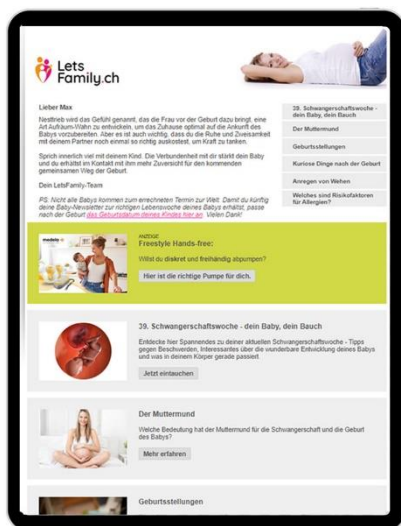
Lets Family.ch

Lieber Max

Nestrieb wird das Gefühl genannt, das die Frau vor der Geburt dazu bringt, eine Art Aufräum-Wahn zu entwickeln, um das Zuhause optimal auf die Ankunft des Babys vorzubereiten. Aber es ist auch wichtig, dass du die Ruhe und Zweisamkeit mit deinem Partner noch einmal so richtig auskostest, um Kraft zu tanken.

Sprich innerlich viel mit deinem Kind. Die Verbundenheit mit dir stärkt dein Baby und du erhältst im Kontakt mit ihm mehr Zuversicht für den kommenden gemeinsamen Weg der Geburt.

Dein LetsFamily-Team

PS. Nicht alle Babys kommen zum errechneten Termin zur Welt. Damit du künftig deine Baby-Newsletter zur richtigen Lebenswoche deines Babys erhältst, passe nach der Geburt das Geburtsdatum deines Kindes hier an. Vielen Dank!

39. Schwangerschaftswoche - dein Baby, dein Bauch

Der Muttermund

Geburtsstellungen

Kuriose Dinge nach der Geburt

Anregen von Wehen

Welches sind Risikofaktoren für Allergien?

medela

ANZEIGE

Freestyle Hands-free:

Willst du diskret und freihändig abpumpen?

Hier ist die richtige Pumpe für dich.

39. Schwangerschaftswoche - dein Baby, dein Bauch

Entdecke hier Spannendes zu deiner aktuellen Schwangerschaftswoche - Tipps gegen Beschwerden, Interessantes über die wunderbare Entwicklung deines Babys und was in deinem Körper gerade passiert.

Jetzt eintauchen

Der Muttermund

Welche Bedeutung hat der Muttermund für die Schwangerschaft und die Geburt des Babys?

Mehr erfahren

Geburtsstellungen